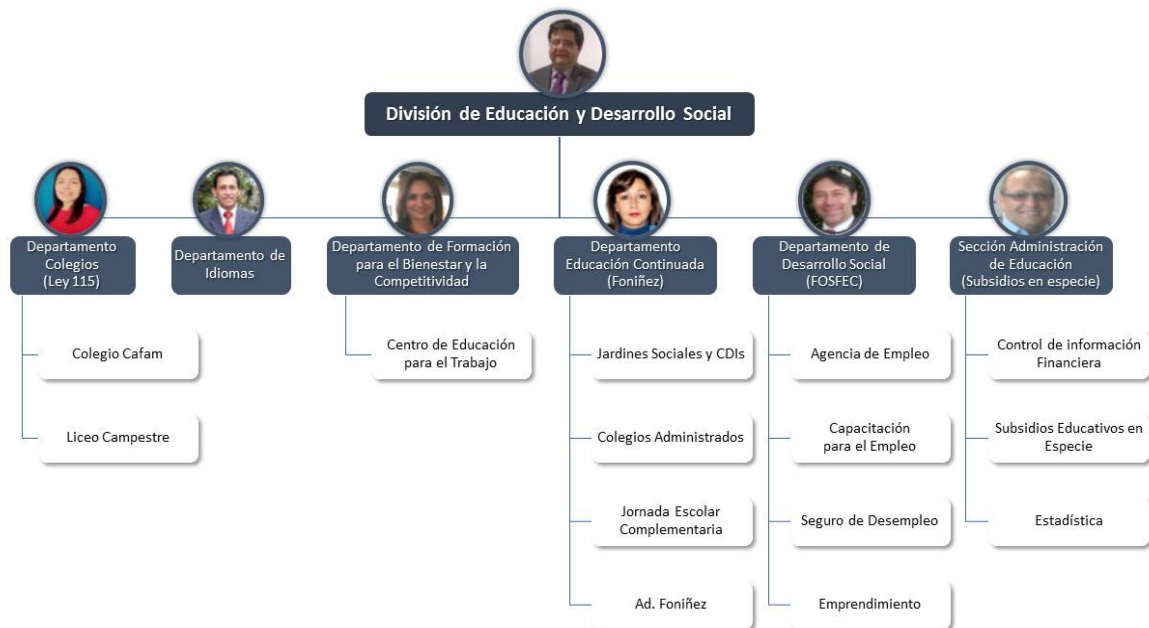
División de Educación y Desarrollo Social

Departamento Colegios (Ley 115)

Colegio Cafam

Liceo Campestre

Departamento de Idiomas

Departamento de Formación para el Bienestar y la Competitividad

Centro de Educación para el Trabajo

Departamento Educación Continuada (Foniñez)

Jardines Sociales y CDIs

Colegios Administrados

Jornada Escolar Complementaria

Ad. Foniñez

Departamento de Desarrollo Social (FOSFEC)

Agencia de Empleo

Capacitación para el Empleo

Seguro de Desempleo

Emprendimiento

Sección Administración de Educación (Subsidios en especie)

Control de información Financiera

Subsidios Educativos en Especie

Estadística